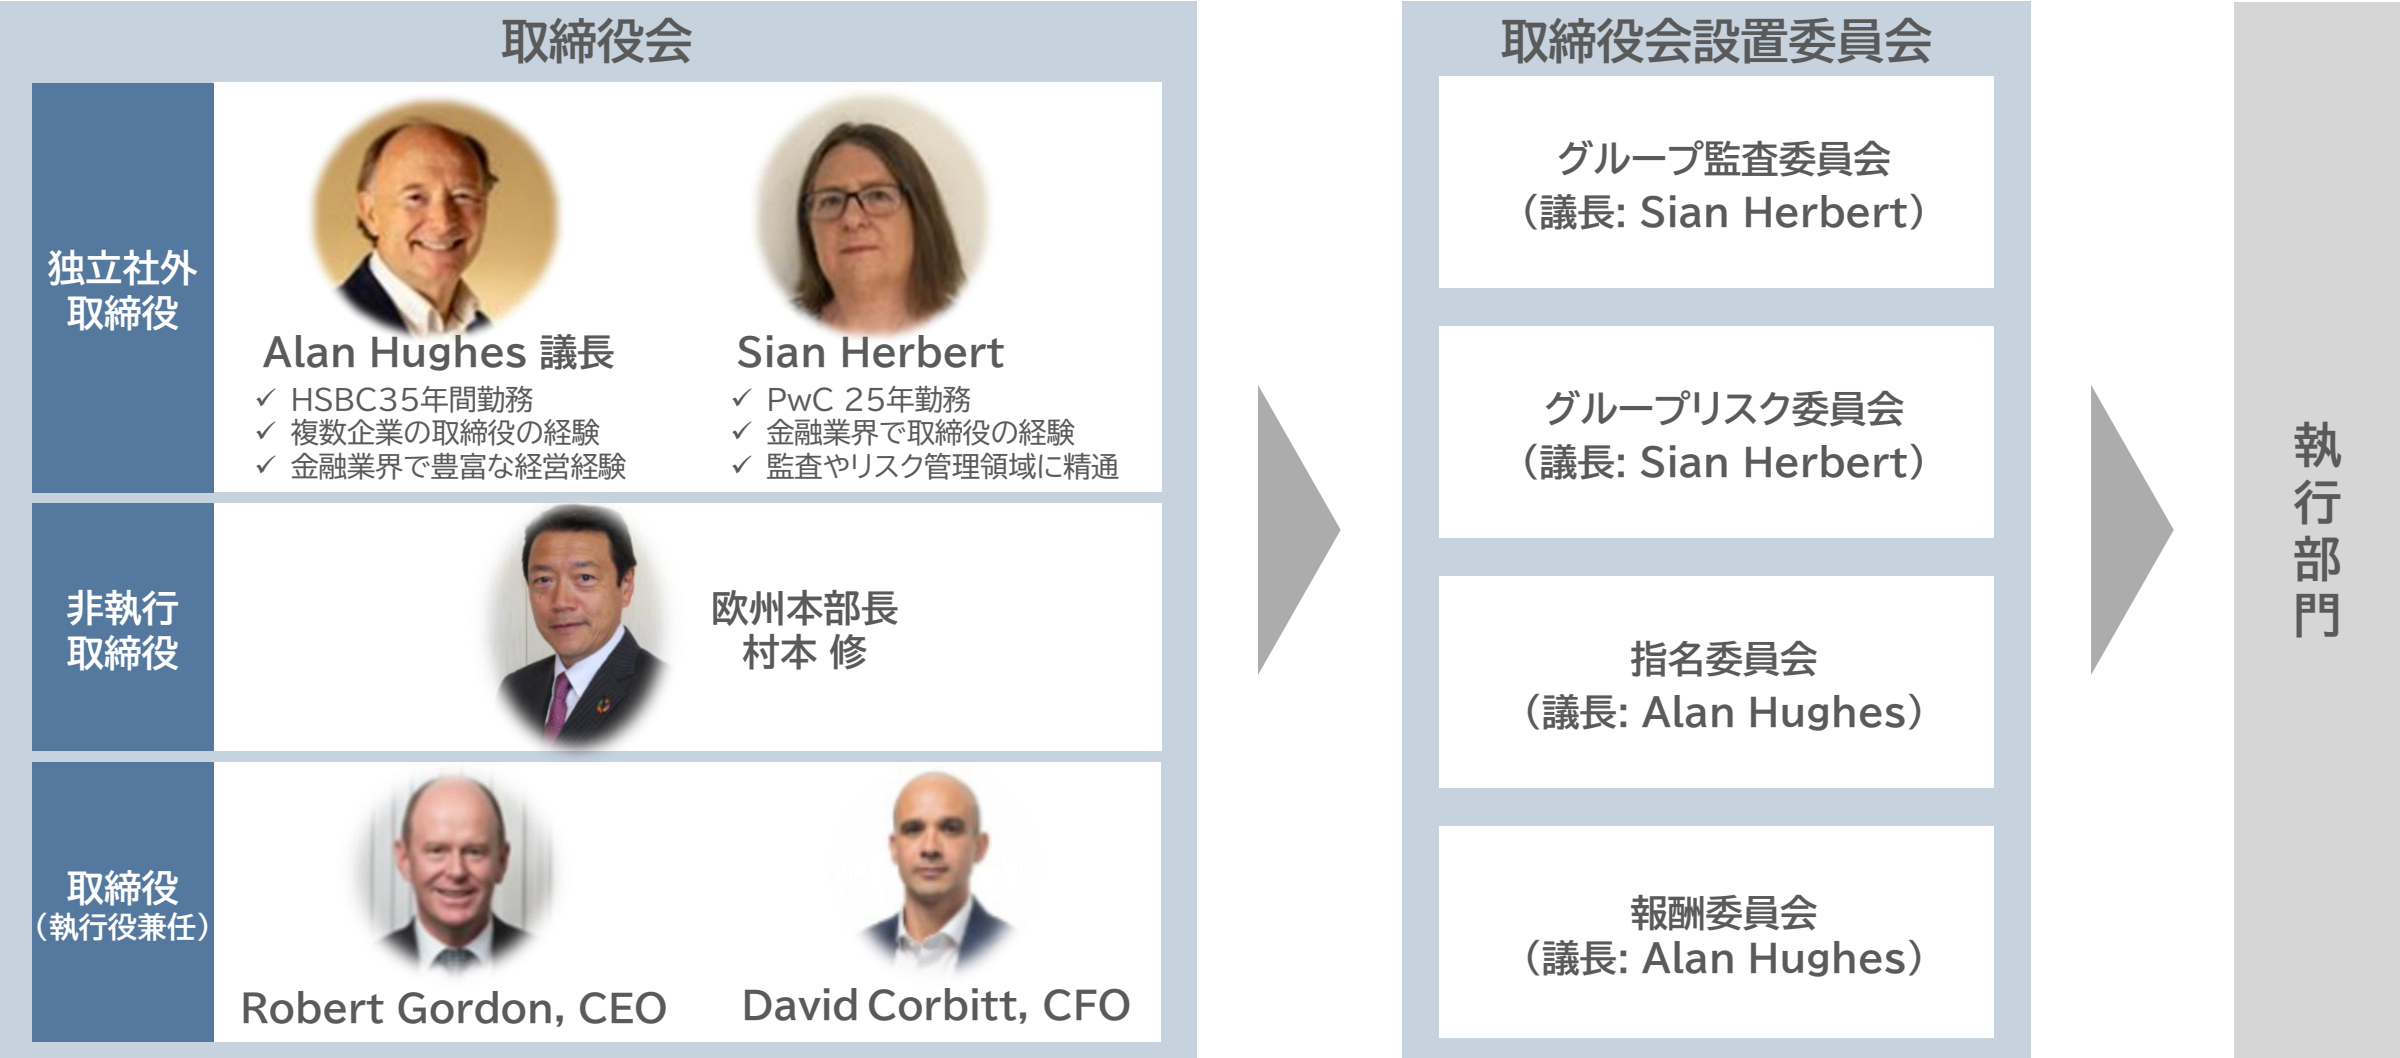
取締役会

独立社外取締役

Alan Hughes 議長
✓ HSBC35年間勤務
✓ 複数企業の取締役の経験
✓ 金融業界で豊富な経営経験

Sian Herbert
✓ PwC 25年勤務
✓ 金融業界で取締役の経験
✓ 監査やリスク管理領域に精通

非執行取締役

欧州本部長
村本 修

取締役（執行役兼任）

Robert Gordon, CEO

David Corbitt, CFO

取締役会設置委員会

グループ監査委員会
（議長: Sian Herbert）

グループリスク委員会
（議長: Sian Herbert）

指名委員会
（議長: Alan Hughes）

報酬委員会
（議長: Alan Hughes）

執行部門